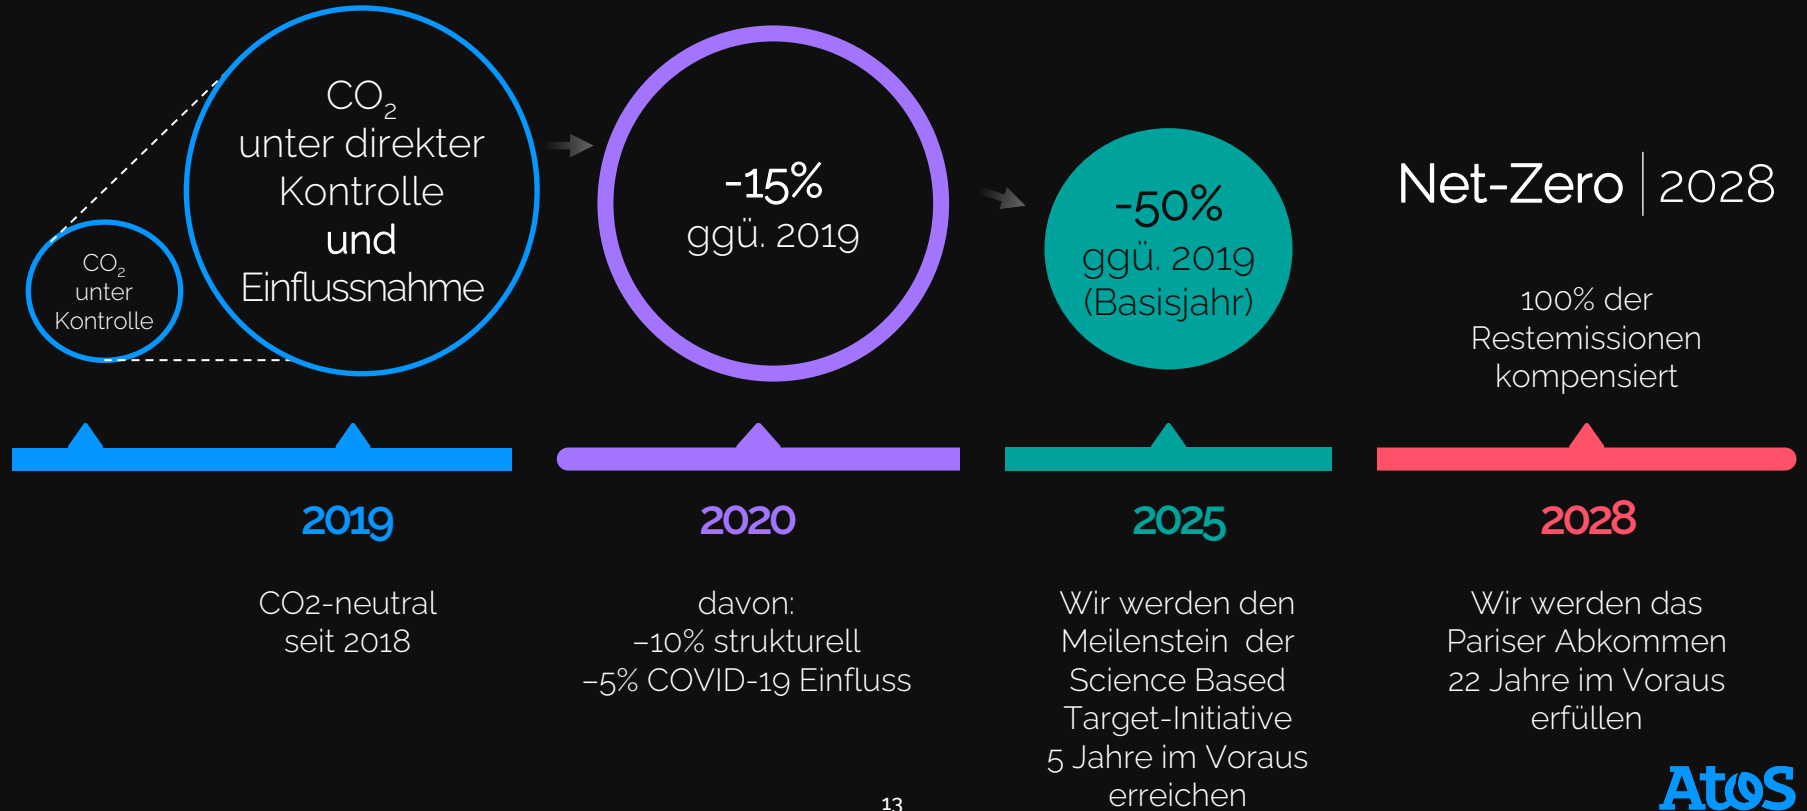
$CO_2$ unter Kontrolle

$CO_2$ unter direkter Kontrolle und Einflussnahme

-15% ggü. 2019

-50% ggü. 2019 (Basisjahr)

Net-Zero | 2028

100% der Restemissionen kompensiert

2019

CO2-neutral seit 2018

2020

davon: –10% strukturell –5% COVID-19 Einfluss

2025

Wir werden den Meilenstein der Science Based Target-Initiative 5 Jahre im Voraus erreichen

2028

Wir werden das Pariser Abkommen 22 Jahre im Voraus erfüllen

13

Atos